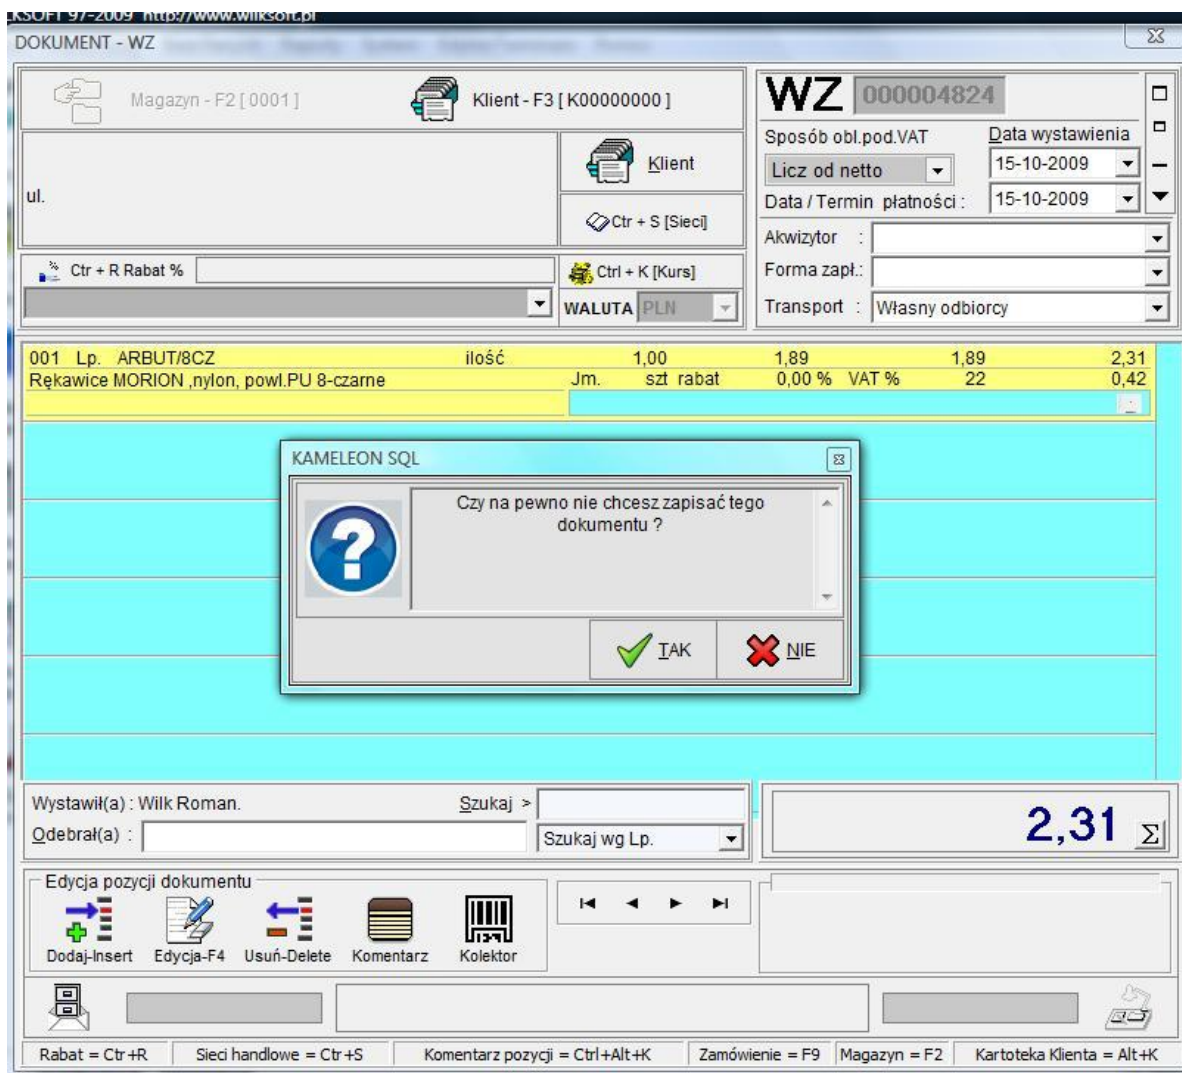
KSOFT 97-2009 http://www.wilksoft.pl
DOKUMENT - WZ

Magazyn - F2 [ 0001 ]
Klient - F3 [ K00000000 ]

WZ 000004824
Sposób obl.pod.VAT
Data wystawienia
Licz od netto
15-10-2009
Data / Termin płatności :
15-10-2009

Klient
ul.
Ctr + S [Sieci]
Akwizytor :
Ctr + R Rabat %
Ctrl + K [Kurs]
Forma zapł.:
WALUTA PLN
Transport : Własny odbiorcy

001 Lp. ARBUT/8CZ ilość 1,00 1,89 1,89 2,31
Rękawice MORION ,nylon, powl.PU 8-czarne Jm. szt rabat 0,00 % VAT % 22 0,42

KAMELEON SQL
Czy na pewno nie chcesz zapisać tego dokumentu ?
TAK
NIE

Wystawił(a) : Wilk Roman.
Szukaj >
Odebrał(a) :
Szukaj wg Lp.
2,31
Σ

Edycja pozycji dokumentu
Dodaj-Insert
Edycja-F4
Usuń-Delete
Komentarz
Kolektor

Rabat = Ctr+R
Sieci handlowe = Ctr+S
Komentarz pozycji = Ctrl+Alt+K
Zamówienie = F9
Magazyn = F2
Kartoteka Klienta = Alt+K